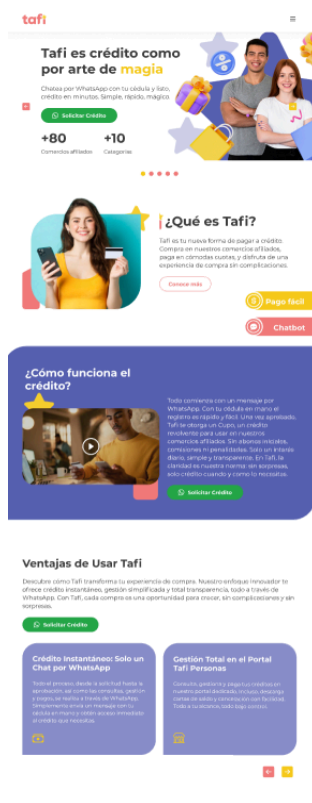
tafi

Tafi es crédito como por arte de magia

Chatea por WhatsApp con tu cédula y listo, crédito en minutos. Simple, rápido, mágico.

Solicitar Crédito

+80
Comercios afiliados

+10
Categorías

¿Qué es Tafi?

Tafi es tu nueva forma de pagar a crédito. Compra en nuestros comercios afiliados, paga en cómodas cuotas, y disfruta de una experiencia de compra sin complicaciones.

Conoce más

Pago fácil

Chatbot

¿Cómo funciona el crédito?

Todo comienza con un mensaje por WhatsApp. Con tu cédula en mano el registro es rápido y fácil. Una vez aprobado, Tafi te otorga un Cupo, un crédito revolvente para usar en nuestros comercios afiliados. Sin abonos iniciales, comisiones ni penalidades. Solo un interés diario, simple y transparente. En Tafi, la claridad es nuestra norma: sin sorpresas, solo crédito cuando y como lo necesitas.

Solicitar Crédito

Ventajas de Usar Tafi

Descubre cómo Tafi transforma tu experiencia de compra. Nuestro enfoque innovador te ofrece crédito instantáneo, gestión simplificada y total transparencia, todo a través de WhatsApp. Con Tafi, cada compra es una oportunidad para crecer, sin complicaciones y sin sorpresas.

Solicitar Crédito

Crédito Instantáneo: Solo un Chat por WhatsApp

Todo el proceso, desde la solicitud hasta la aprobación, así como las consultas, gestión y pagos, se realiza a través de WhatsApp. Simplemente envía un mensaje con tu cédula en mano y recibe acceso inmediato al crédito que necesitas.

Gestión Total en el Portal Tafi Personas

Consulta, gestiona y asegura créditos en nuestro portal dedicado, incluso descarga planes de saldo y conversación con facilidad. Todo a tu alcance, todo bajo control.